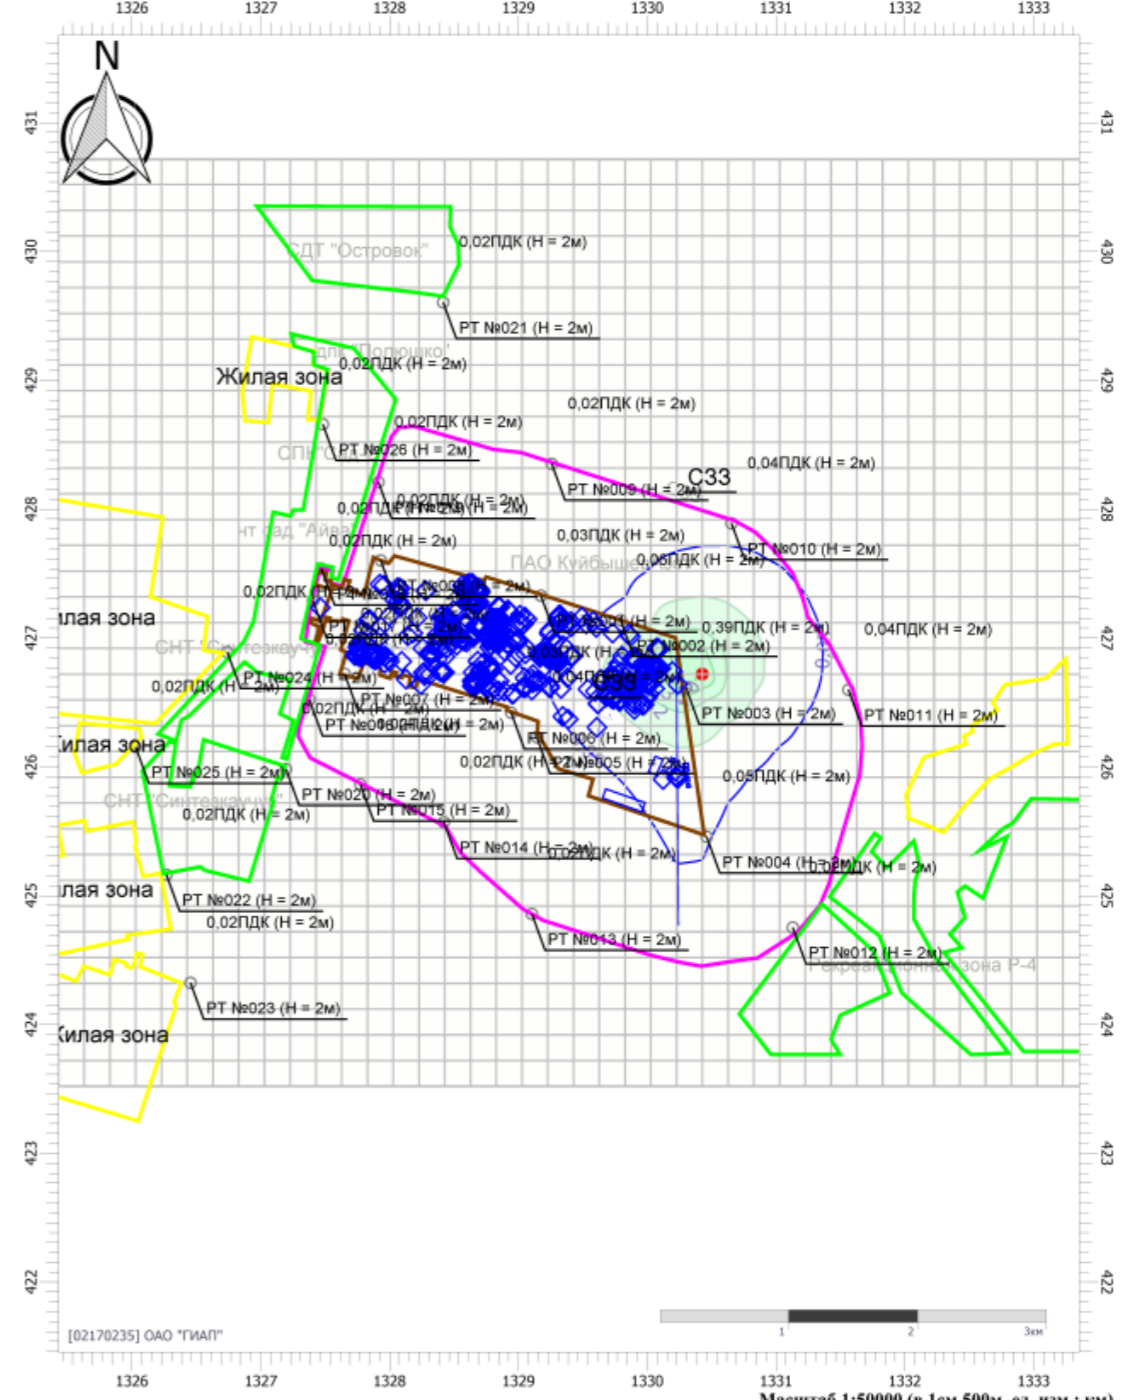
1326 1327 1328 1329 1330 1331 1332 1333

N

431 430 429 428 427 426 425 424 423 422

СДТ "Островок"
0,02ПДК (Н = 2м)
РТ №021 (Н = 2м)
Жилая зона
0,02ПДК (Н = 2м)
0,02ПДК (Н = 2м)
0,02ПДК (Н = 2м)
РТ №026 (Н = 2м)
РТ №009 (Н = 2м)
СЗЗ
0,04ПДК (Н = 2м)
0,02ПДК (Н = 2м)
0,02ПДК (Н = 2м)
0,03ПДК (Н = 2м)
РТ №010 (Н = 2м)
0,02ПДК (Н = 2м)
ПАО Куйбышев
0,06ПДК (Н = 2м)
0,02ПДК
илая зона
0,39ПДК (Н = 2м)
0,04ПДК (Н = 2м)
СНТ "Синтезкаучук"
РТ №002 (Н = 2м)
0,02ПДК (Н = 2м)
РТ №024 (Н = 2м)
РТ №007 (Н = 2м)
РТ №003 (Н = 2м)
РТ №011 (Н = 2м)
РТ №006 (Н = 2м)
РТ №008 (Н = 2м)
Жилая зона
0,02ПДК (Н = 2м)
РТ №005 (Н = 2м)
РТ №025 (Н = 2м)
0,05ПДК (Н = 2м)
РТ №020 (Н = 2м)
СНТ "Синтезкаучук"
0,02ПДК (Н = 2м)
РТ №015 (Н = 2м)
РТ №014 (Н = 2м)
0,02ПДК (Н = 2м)
РТ №004 (Н = 2м)
0,02ПДК (Н = 2м)
илая зона
РТ №022 (Н = 2м)
0,02ПДК (Н = 2м)
РТ №013 (Н = 2м)
РТ №012 (Н = 2м)
Рекреационная зона Р-4
РТ №023 (Н = 2м)
Жилая зона

[02170235] ОАО "ГИАП"
1 2 3км
Масштаб 1:50000 (в 1см 500м, ед. изм.: км)